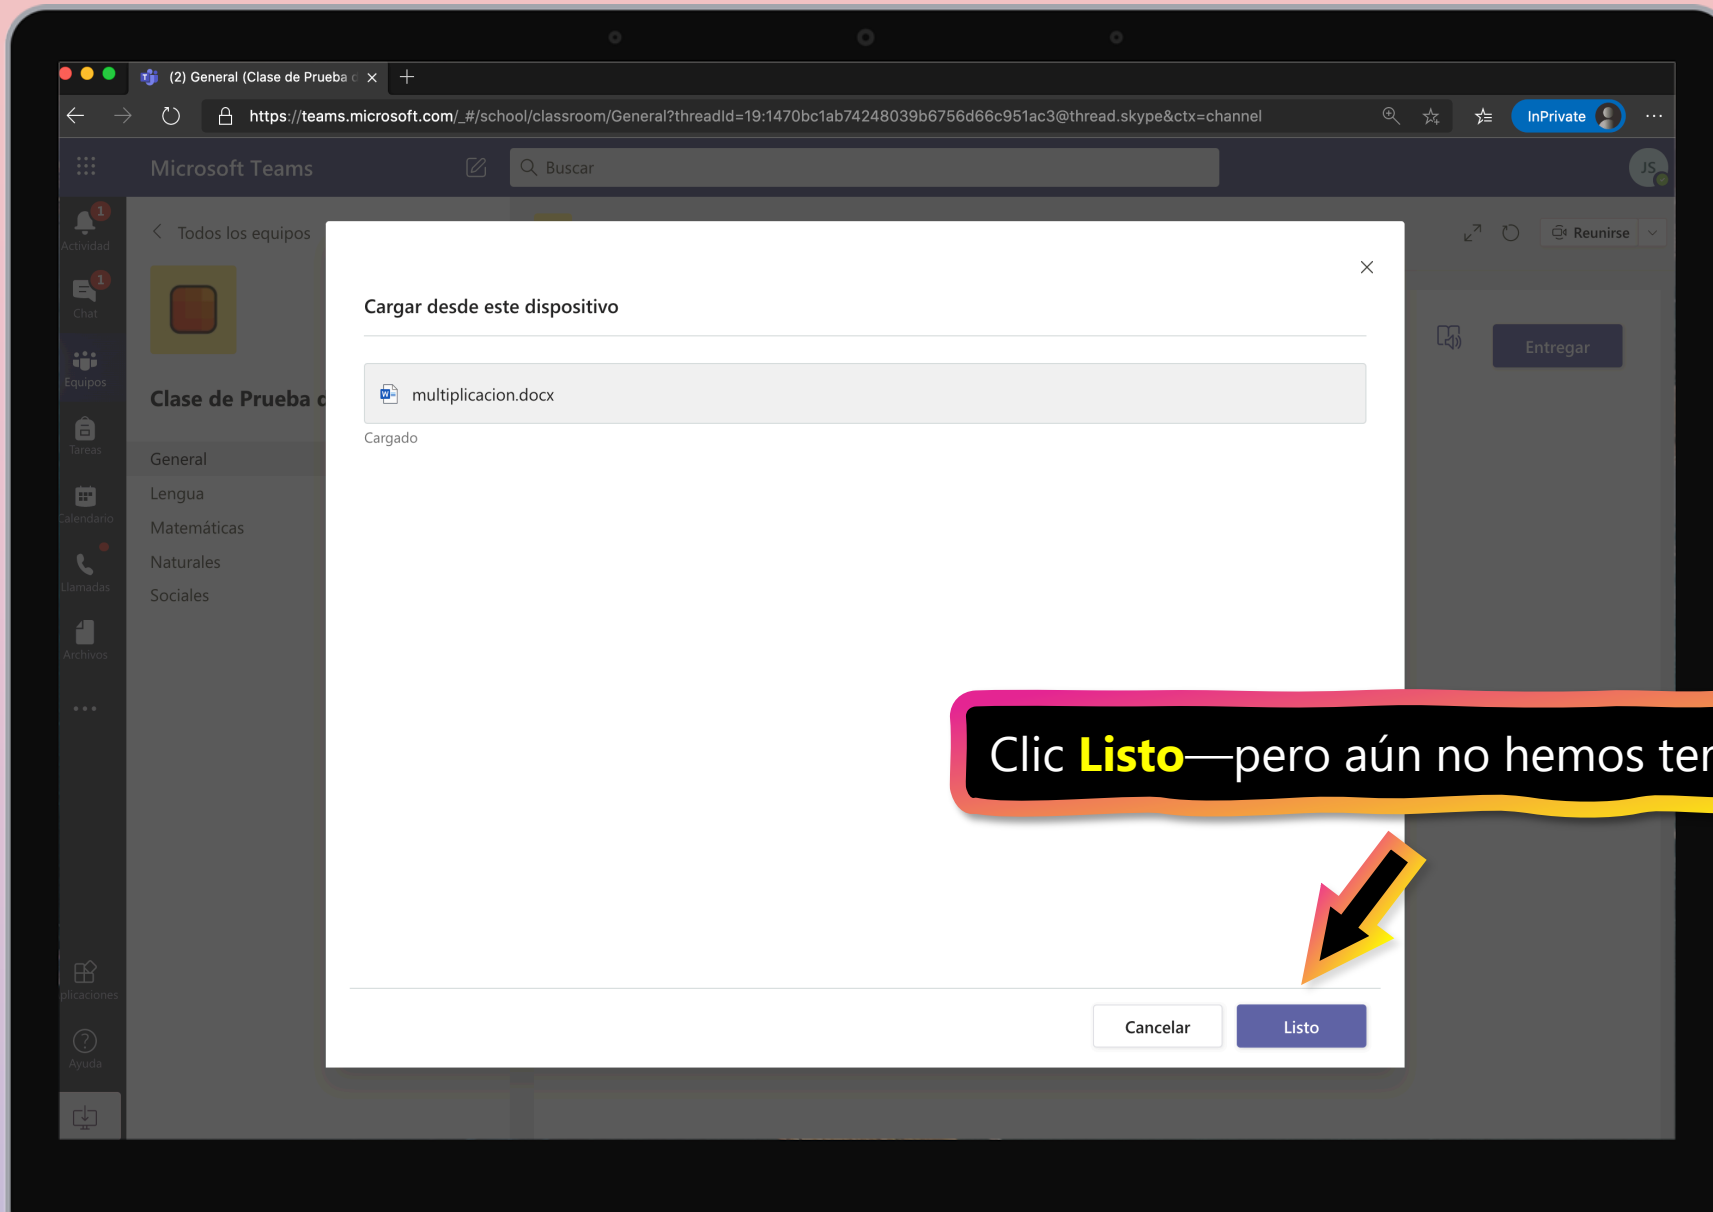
(2) General (Clase de Prueba c ×

https://teams.microsoft.com/_#/school/classroom/General?threadId=19:1470bc1ab74248039b6756d66c951ac3@thread.skype&ctx=channel

InPrivate

Microsoft Teams

Buscar

JS

Actividad

Chat

Equipos

Tareas

Calendario

Llamadas

Archivos

...

plicaciones

Ayuda

Todos los equipos

Clase de Prueba c

General

Lengua

Matemáticas

Naturales

Sociales

Reunirse

Entregar

Cargar desde este dispositivo

multiplicacion.docx

Cargado

Clic Listo—pero aún no hemos ter

Cancelar

Listo